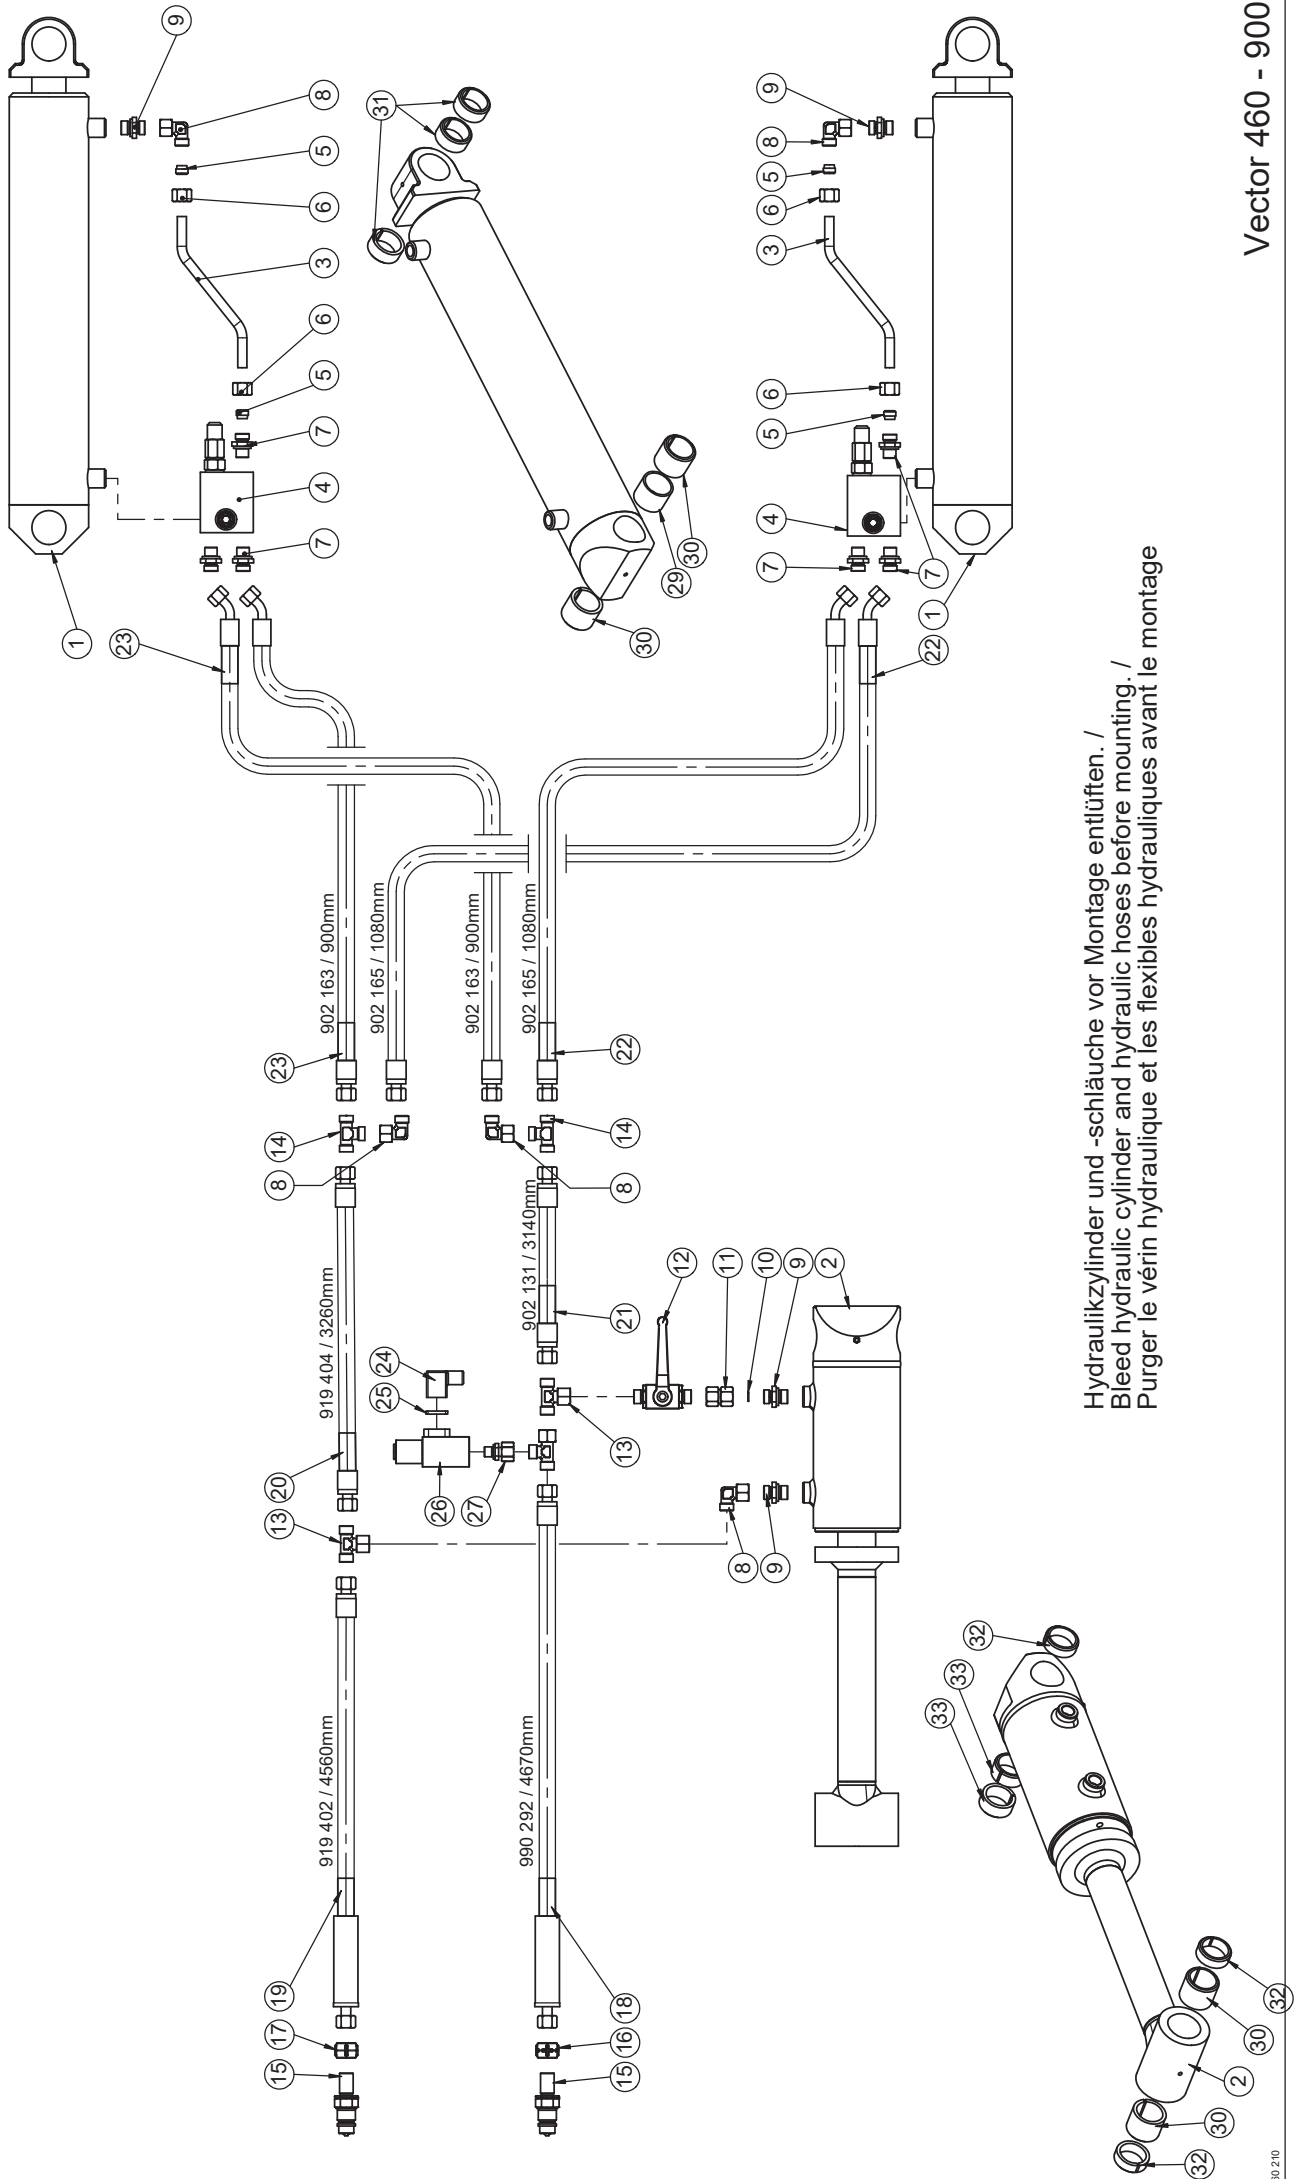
Vector 460 - 900

Hydraulikzylinder und -schläuche vor Montage entlüften. /
Bleed hydraulic cylinder and hydraulic hoses before mounting. /
Purger le vérin hydraulique et les flexibles hydrauliques avant le montage

902 163 / 900mm
902 165 / 1080mm
902 163 / 900mm
902 165 / 1080mm
919 404 / 3260mm
902 131 / 3140mm
919 402 / 4560mm
990 292 / 4670mm

1 9 8 5 6 3 6 5 7 4 7 23 31 30 29 30 9 8 5 6 3 6 5 4 7 7 1 22 23 22 14 8 8 14 20 21 24 25 26 27 13 13 12 11 10 9 2 8 9 19 18 17 16 15 15 32 33 33 32 30 2 30 32

30 210